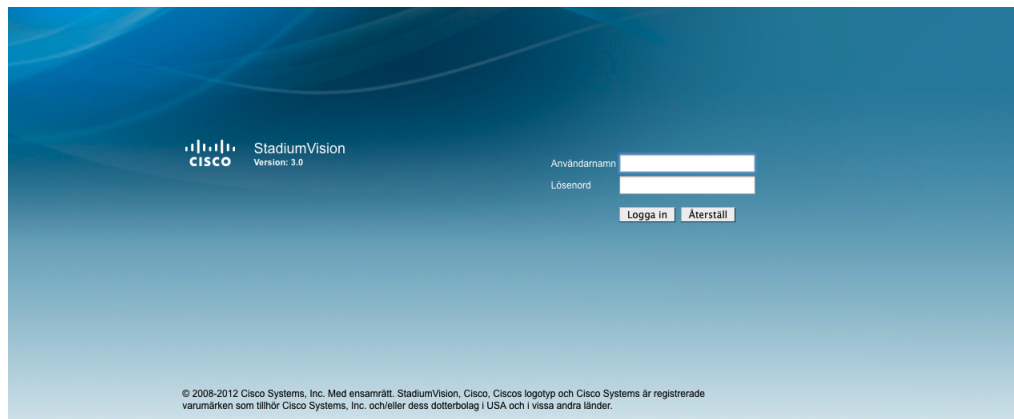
cisco

StadiumVision
Version: 3.0

Användarnamn
Lösenord

Logga in Återställ

© 2008-2012 Cisco Systems, Inc. Med ensamrätt. StadiumVision, Cisco, Ciscos logotyp och Cisco Systems är registrerade varumärken som tillhör Cisco Systems, Inc. och/eller dess dotterbolag i USA och i vissa andra länder.